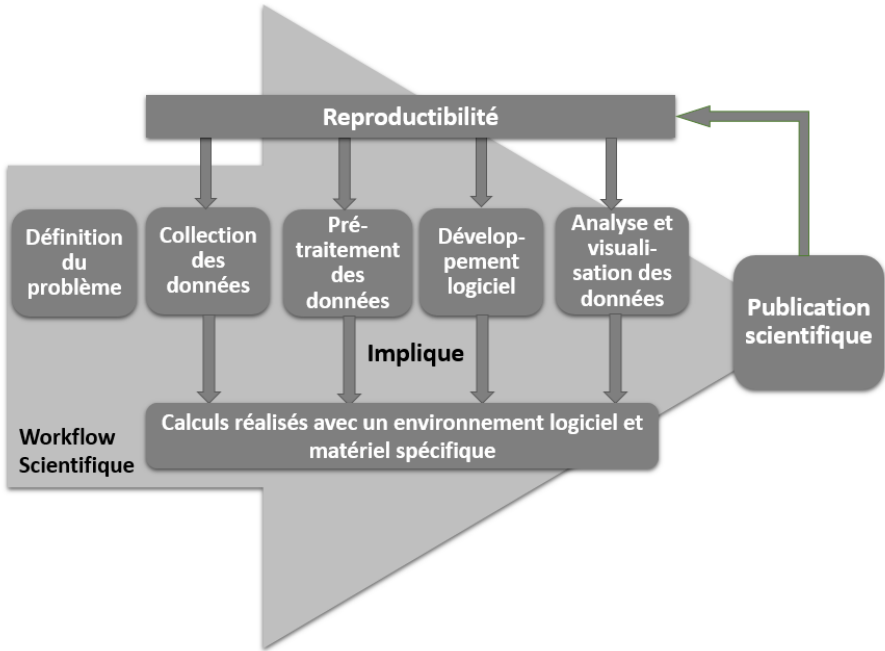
Reproductibilité

Définition du problème

Collection des données

Pré-traitement des données

Dévelop-pement logiciel

Analyse et visuali-sation des données

Publication scientifique

Implique

Calculs réalisés avec un environnement logiciel et matériel spécifique

Workflow Scientifique